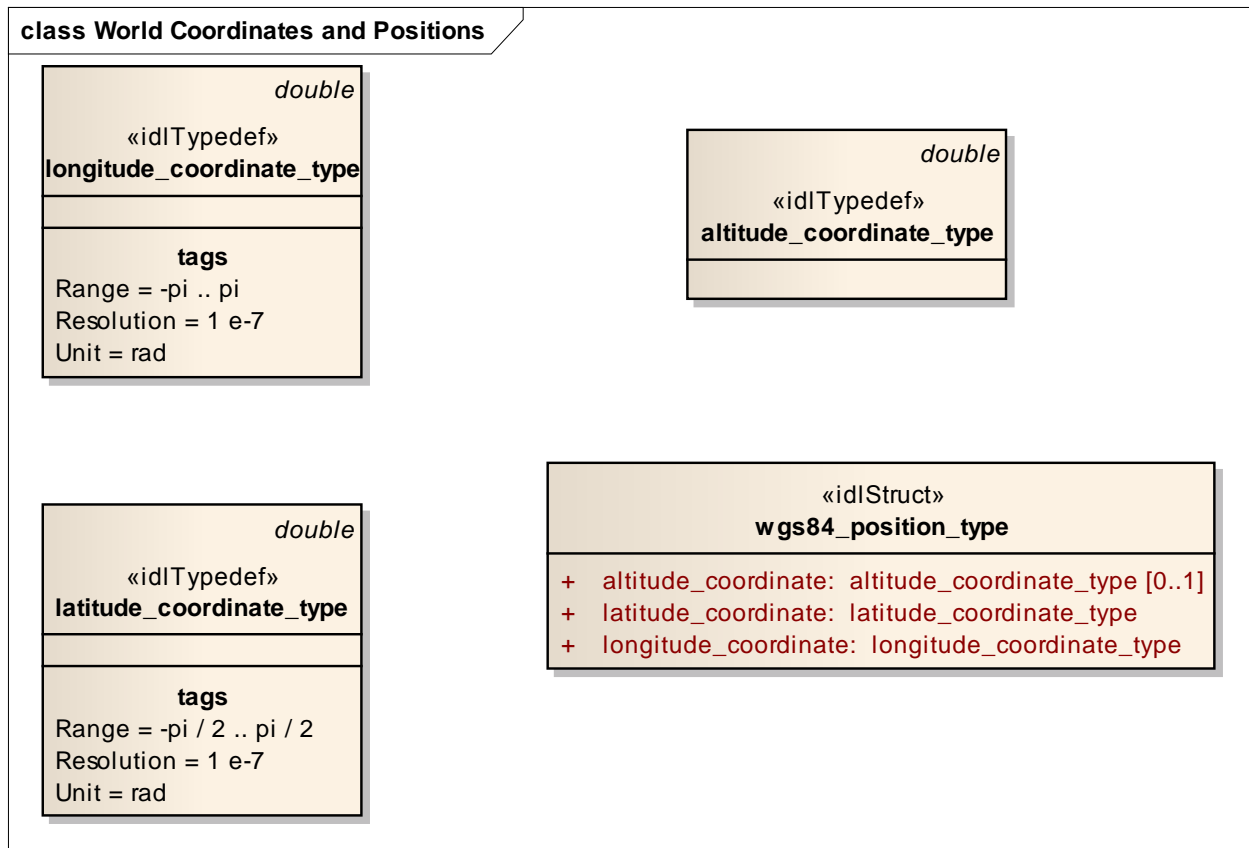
class World Coordinates and Positions

double

«idlTypedef»
longitude_coordinate_type

tags
Range = -pi .. pi
Resolution = 1 e-7
Unit = rad

double

«idlTypedef»
altitude_coordinate_type

double

«idlTypedef»
latitude_coordinate_type

tags
Range = -pi / 2 .. pi / 2
Resolution = 1 e-7
Unit = rad

«idlStruct»
wgs84_position_type

+ altitude_coordinate: altitude_coordinate_type [0..1]
+ latitude_coordinate: latitude_coordinate_type
+ longitude_coordinate: longitude_coordinate_type